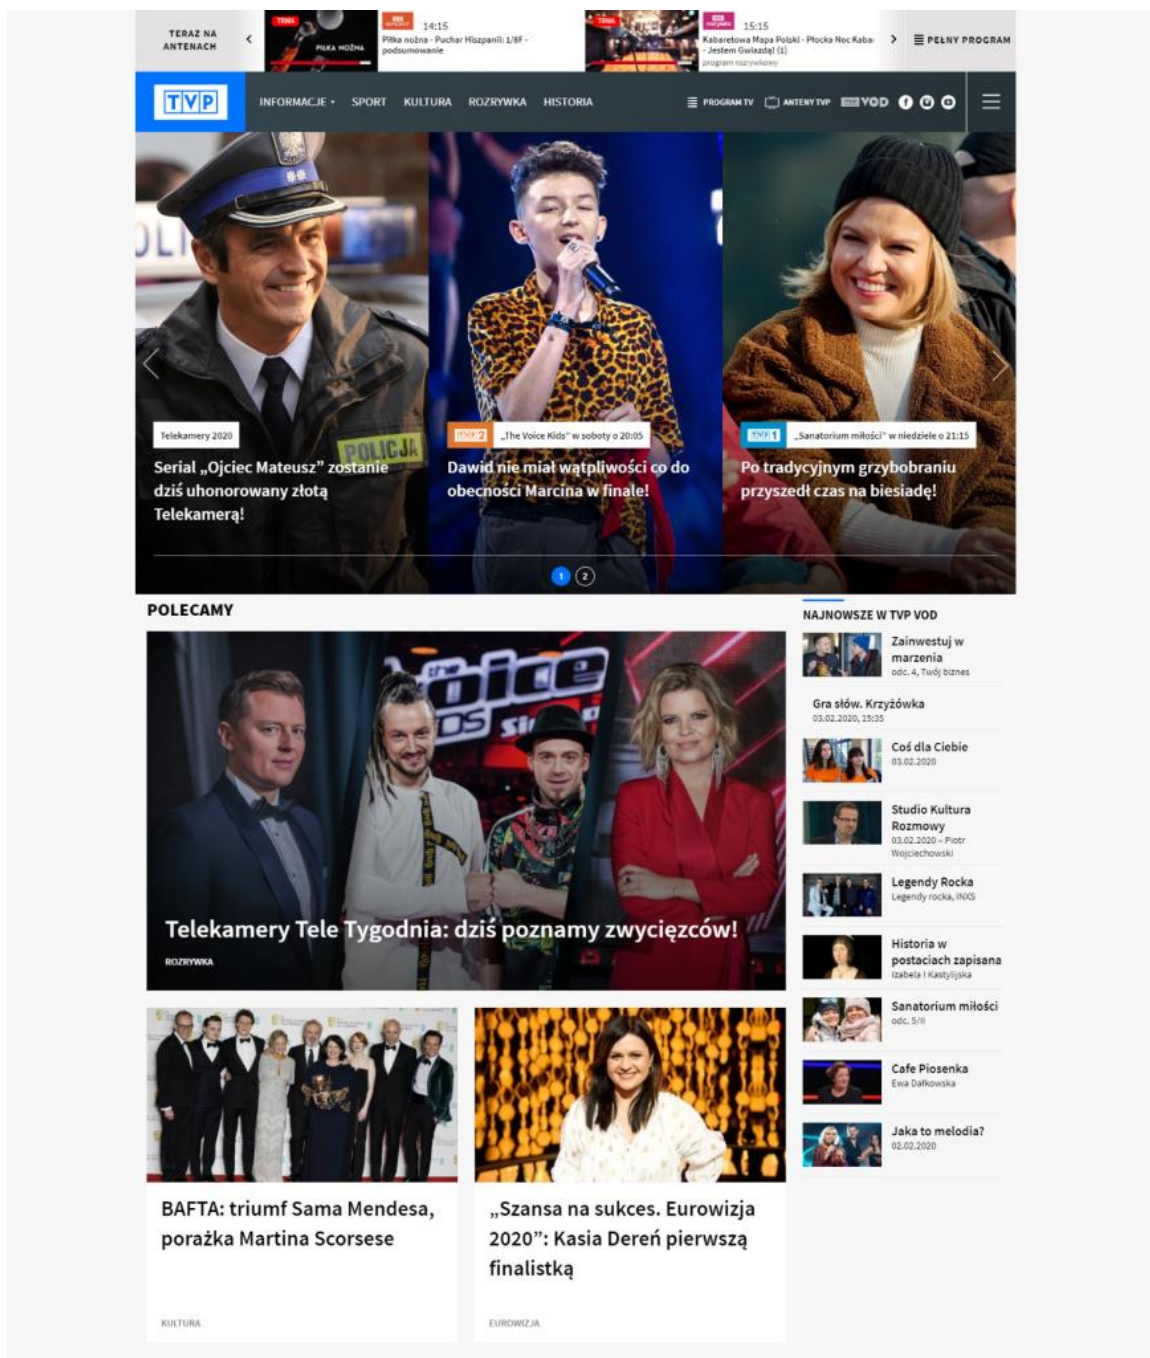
TERAZ NA ANTENACH

14:15
Piłka nożna - Puchar Hiszpanii: 1/8F - podsumowanie

15:15
Kabaretowa Mapa Polski - Płocka Noc Kabaretowa - Jestem Gwiazdą! (1)
program rozrywkowy

PEŁNY PROGRAM

TVP

INFORMACJE SPORT KULTURA ROZRYWKA HISTORIA

PROGRAM TV ANTENY TVP VOD

Telekamery 2020
Serial „Ojciec Mateusz" zostanie dziś uhonorowany złotą Telekamerą!

TVP 2 „The Voice Kids" w soboty o 20:05
Dawid nie miał wątpliwości co do obecności Marcina w finale!

TVP 1 „Sanatorium miłości" w niedziele o 21:15
Po tradycyjnym grzybobraniu przyszedł czas na biesiadę!

1 2

POLECAMY

Telekamery Tele Tygodnia: dziś poznamy zwycięzców!
ROZRYWKA

BAFTA: triumf Sama Mendesa, porażka Martina Scorsese
KULTURA

„Szansa na sukces. Eurowizja 2020": Kasia Dereń pierwszą finalistką
EUROWIZJA

NAJNOWSZE W TVP VOD

Zainwestuj w marzenia
odc. 4, Twój biznes

Gra słów. Krzyżówka
03.02.2020, 15:35

Coś dla Ciebie
03.02.2020

Studio Kultura Rozmowy
03.02.2020 – Piotr Wojciechowski

Legendy Rocka
Legendy rocka, INXS

Historia w postaciach zapisana
Izabela I Kastylijska

Sanatorium miłości
odc. 5/II

Cafe Piosenka
Ewa Dałkowska

Jaka to melodia?
02.02.2020